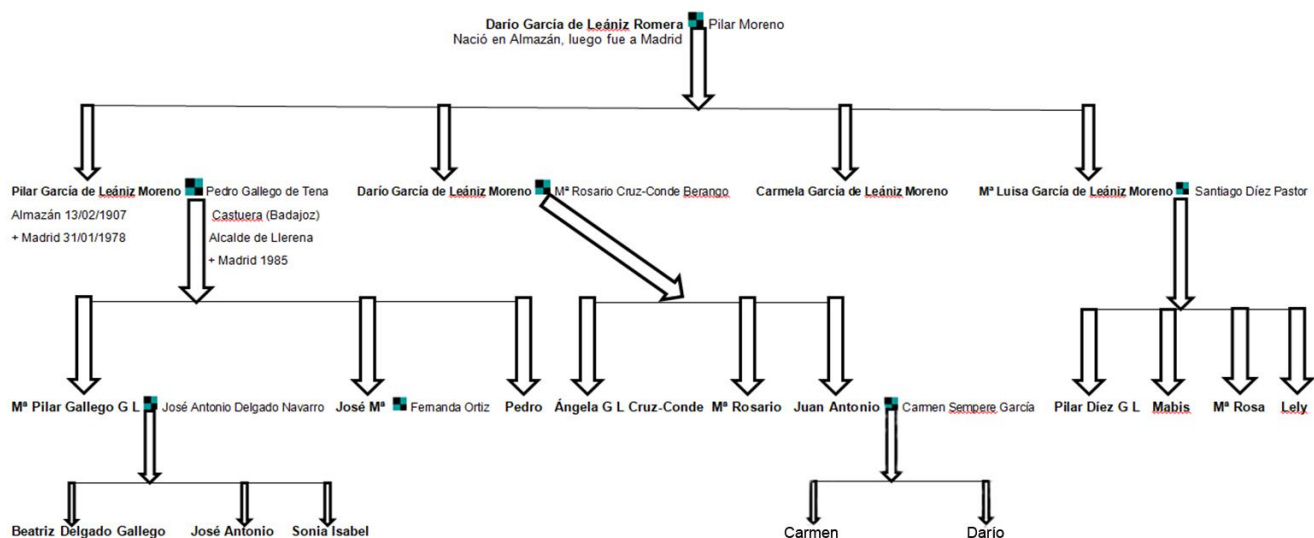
Darío García de Leániz Romera Pilar Moreno
Nació en Almazán, luego fue a Madrid

Pilar García de Leániz Moreno Pedro Gallego de Tena
Almazán 13/02/1907
+ Madrid 31/01/1978
Castuera (Badajoz)
Alcalde de Llerena
+ Madrid 1985

Darío García de Leániz Moreno Mª Rosario Cruz-Conde Berango

Carmela García de Leániz Moreno

Mª Luisa García de Leániz Moreno Santiago Díez Pastor

Mª Pilar Gallego G L José Antonio Delgado Navarro José Mª Fernanda Ortiz Pedro Ángela G L Cruz-Conde Mª Rosario Juan Antonio Carmen Sempere García Pilar Díez G L Mabis Mª Rosa Lely

Beatriz Delgado Gallego José Antonio Sonia Isabel

Carmen Darío